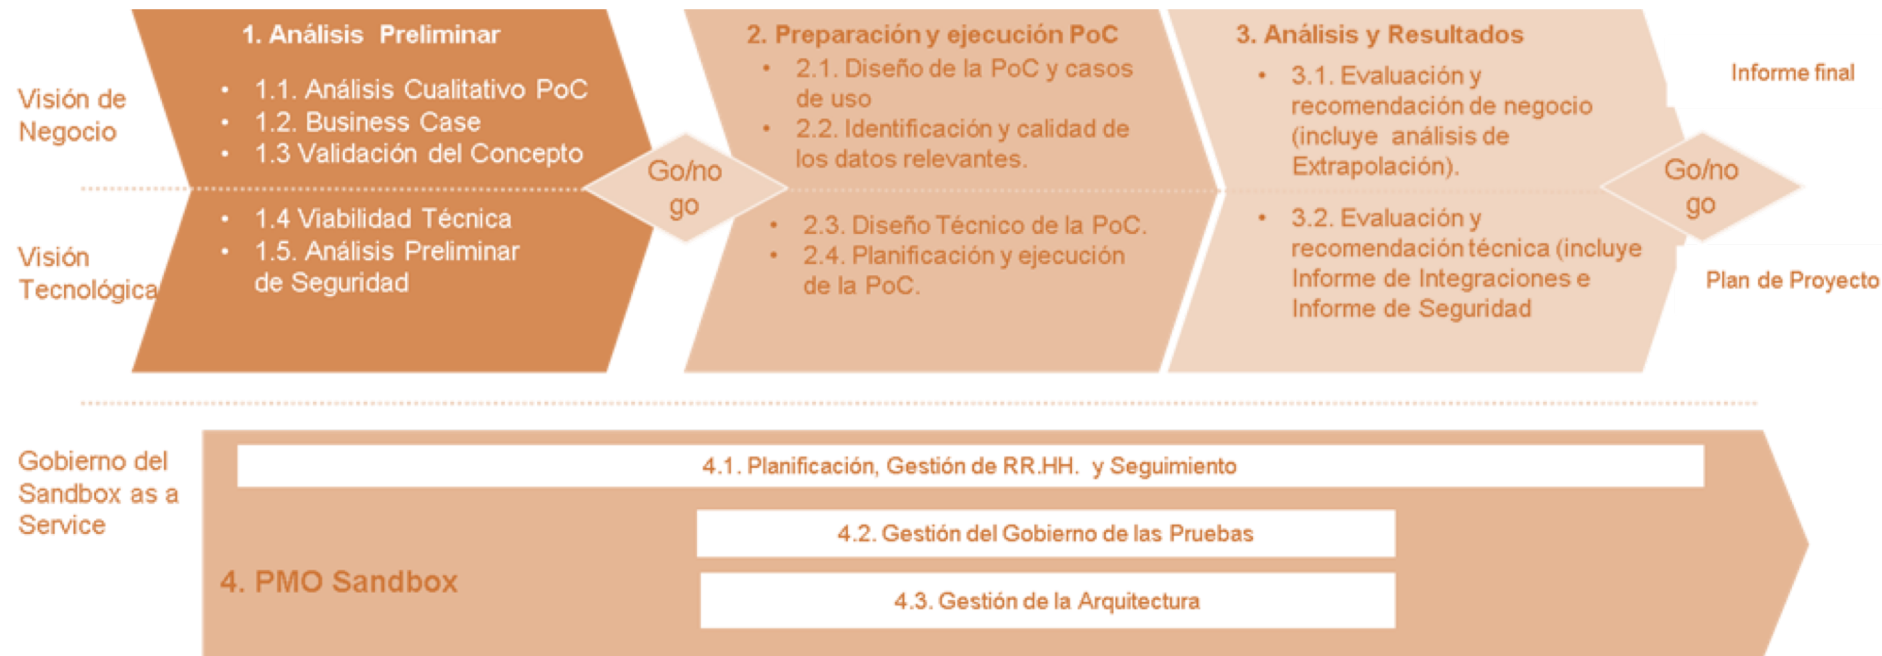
Visión de Negocio

Visión Tecnológica

1. Análisis Preliminar

- 1.1. Análisis Cualitativo PoC
- 1.2. Business Case
- 1.3 Validación del Concepto
- 1.4 Viabilidad Técnica
- 1.5. Análisis Preliminar de Seguridad

Go/no go

2. Preparación y ejecución PoC

- 2.1. Diseño de la PoC y casos de uso
- 2.2. Identificación y calidad de los datos relevantes.
- 2.3. Diseño Técnico de la PoC.
- 2.4. Planificación y ejecución de la PoC.

3. Análisis y Resultados

- 3.1. Evaluación y recomendación de negocio (incluye análisis de Extrapolación).
- 3.2. Evaluación y recomendación técnica (incluye Informe de Integraciones e Informe de Seguridad

Go/no go

Informe final

Plan de Proyecto

Gobierno del Sandbox as a Service

4. PMO Sandbox

4.1. Planificación, Gestión de RR.HH. y Seguimiento

4.2. Gestión del Gobierno de las Pruebas

4.3. Gestión de la Arquitectura